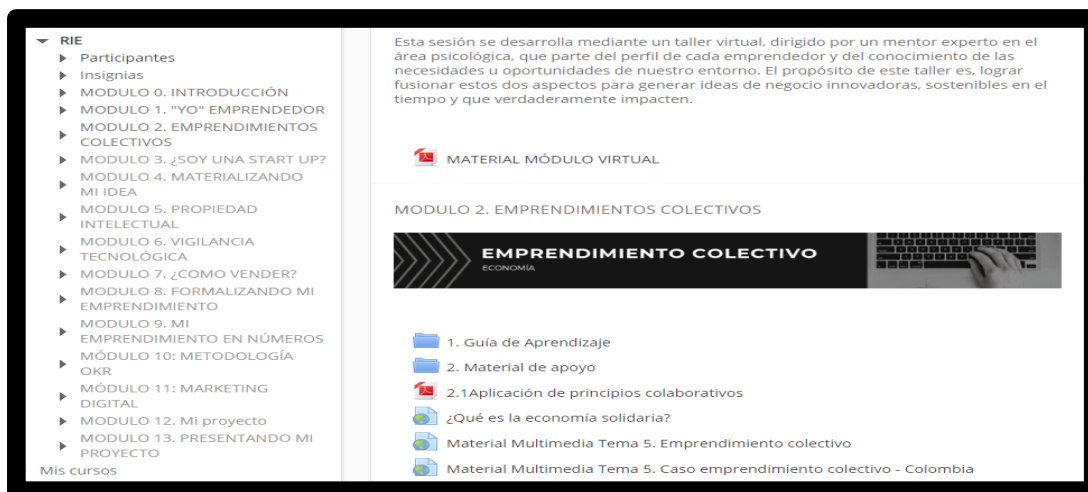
RIE
Participantes
Insignias
MODULO 0. INTRODUCCIÓN
MODULO 1. "YO" EMPRENDEDOR
MODULO 2. EMPRENDIMIENTOS COLECTIVOS
MODULO 3. ¿SOY UNA START UP?
MODULO 4. MATERIALIZANDO MI IDEA
MODULO 5. PROPIEDAD INTELECTUAL
MODULO 6. VIGILANCIA TECNOLÓGICA
MODULO 7. ¿COMO VENDER?
MODULO 8. FORMALIZANDO MI EMPRENDIMIENTO
MODULO 9. MI EMPRENDIMIENTO EN NÚMEROS
MÓDULO 10: METODOLOGÍA OKR
MÓDULO 11: MARKETING DIGITAL
MODULO 12. Mi proyecto
MODULO 13. PRESENTANDO MI PROYECTO
Mis cursos

Esta sesión se desarrolla mediante un taller virtual, dirigido por un mentor experto en el área psicológica, que parte del perfil de cada emprendedor y del conocimiento de las necesidades u oportunidades de nuestro entorno. El propósito de este taller es, lograr fusionar estos dos aspectos para generar ideas de negocio innovadoras, sostenibles en el tiempo y que verdaderamente impacten.

MATERIAL MÓDULO VIRTUAL

MODULO 2. EMPRENDIMIENTOS COLECTIVOS

EMPRENDIMIENTO COLECTIVO
ECONOMÍA

1. Guía de Aprendizaje
2. Material de apoyo
2.1Aplicación de principios colaborativos
¿Qué es la economía solidaria?
Material Multimedia Tema 5. Emprendimiento colectivo
Material Multimedia Tema 5. Caso emprendimiento colectivo - Colombia